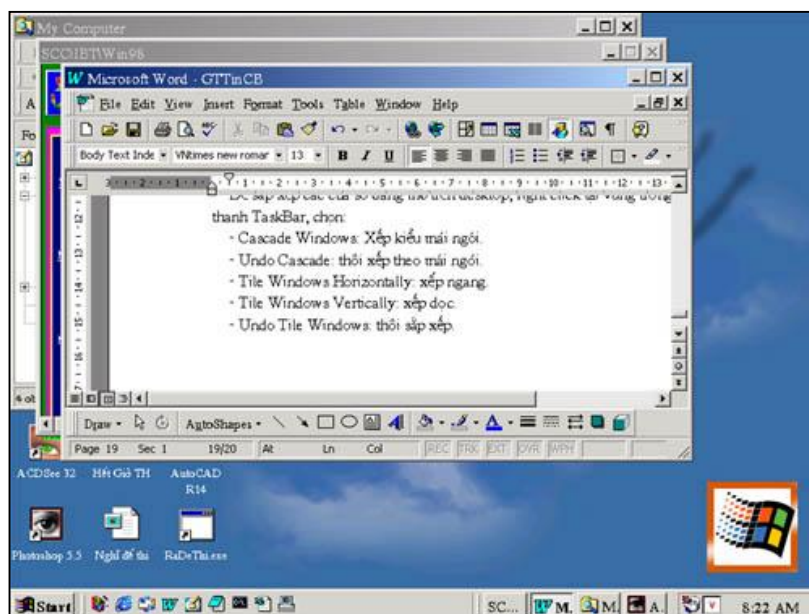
My Computer
SCC1BT\Win98
Microsoft Word - GTTinCB
File Edit View Insert Format Tools Table Window Help
Body Text Inde VNtimes new roman 13 B I U

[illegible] thanh TaskBar, chọn:
- Cascade Windows: Xếp kiểu mái ngói.
- Undo Cascade: thôi xếp theo mái ngói.
- Tile Windows Horizontally: xếp ngang.
- Tile Windows Vertically: xếp dọc.
- Undo Tile Windows: thôi sắp xếp.

Draw AutoShapes
Page 19 Sec 1 19/20 At Ln Col REC TRK EXT OVR WPH
ACDSee 32 Hết Giờ TH AutoCAD R14
Photoshop 5.5 Nghỉ để thi RaDeThi.exe
Start SC... W M... M A. 8:22 AM